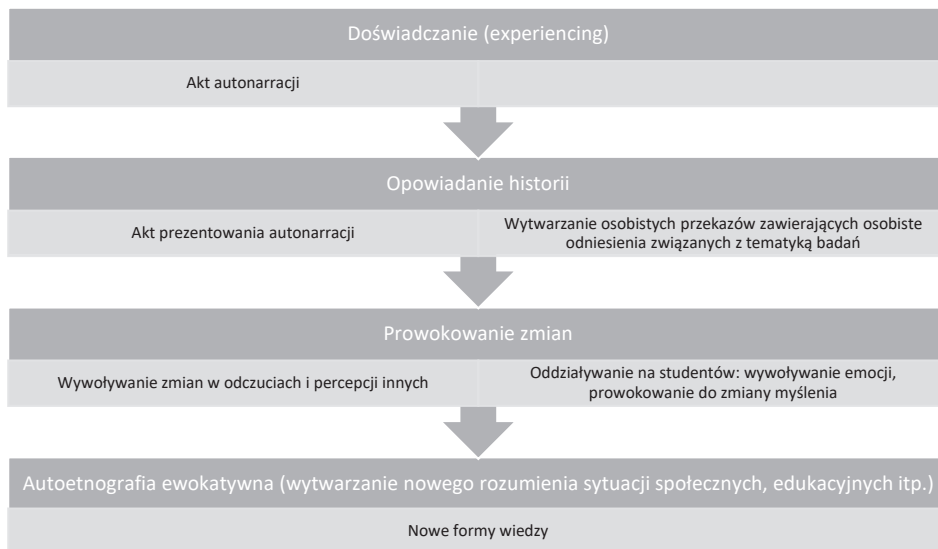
Doświadczanie (experiencing)

Akt autonarracji

Opowiadanie historii

Akt prezentowania autonarracji

Wytwarzanie osobistych przekazów zawierających osobiste odniesienia związanych z tematyką badań

Prowokowanie zmian

Wywoływanie zmian w odczuciach i percepcji innych

Oddziaływanie na studentów: wywoływanie emocji, prowokowanie do zmiany myślenia

Autoetnografia ewokatywna (wytwarzanie nowego rozumienia sytuacji społecznych, edukacyjnych itp.)

Nowe formy wiedzy